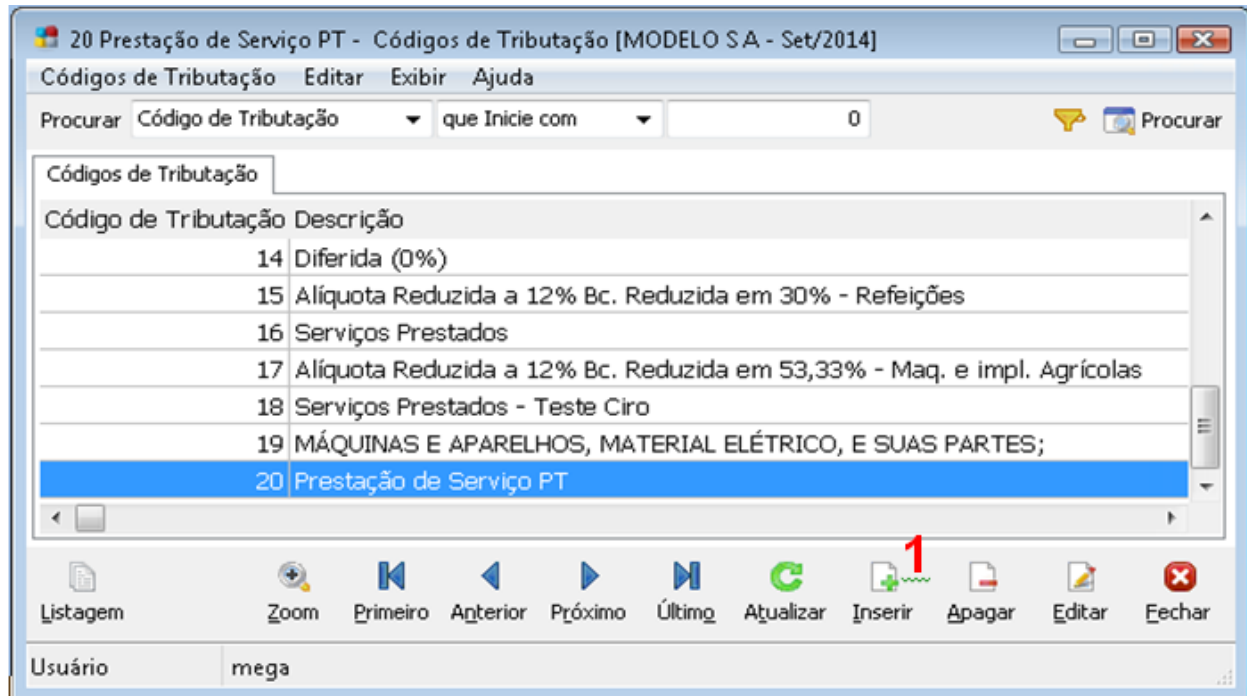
20 Prestação de Serviço PT - Códigos de Tributação [MODELO S.A - Set/2014]

Códigos de Tributação Editar Exibir Ajuda

Procurar Código de Tributação que Inicie com 0 Procurar

Códigos de Tributação

| Código de Tributação | Descrição |
|---|---|
| 14 | Diferida (0%) |
| 15 | Alíquota Reduzida a 12% Bc. Reduzida em 30% - Refeições |
| 16 | Serviços Prestados |
| 17 | Alíquota Reduzida a 12% Bc. Reduzida em 53,33% - Maq. e impl. Agrícolas |
| 18 | Serviços Prestados - Teste Ciro |
| 19 | MÁQUINAS E APARELHOS, MATERIAL ELÉTRICO, E SUAS PARTES; |
| 20 | Prestação de Serviço PT |

1

Listagem Zoom Primeiro Anterior Próximo Último Atualizar Inserir Apagar Editar Fechar

Usuário mega